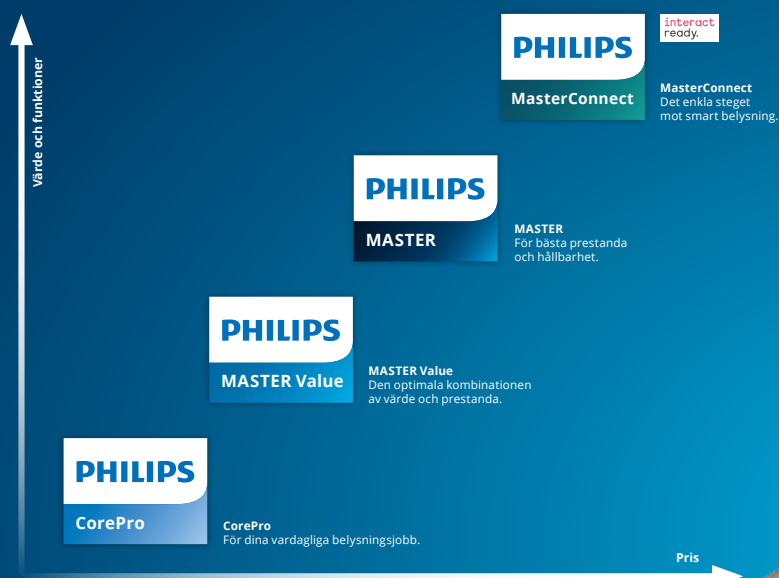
Värde och funktioner

PHILIPS
MasterConnect

interact
ready.

MasterConnect
Det enkla steget mot smart belysning.

PHILIPS
MASTER

MASTER
För bästa prestanda och hållbarhet.

PHILIPS
MASTER Value

MASTER Value
Den optimala kombinationen av värde och prestanda.

PHILIPS
CorePro

CorePro
För dina vardagliga belysningsjobb.

Pris